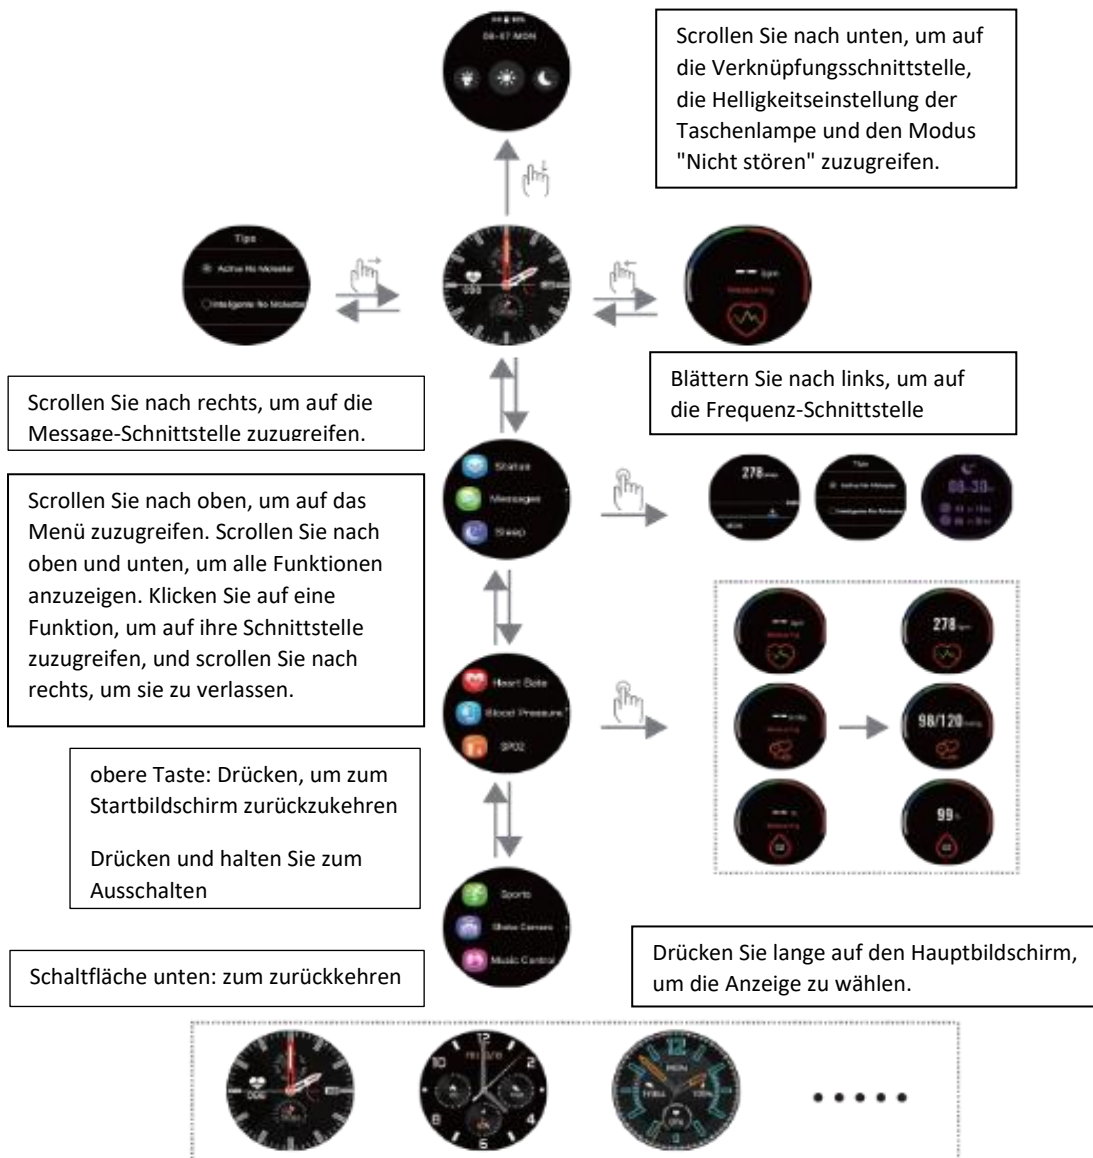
08-07 MON

Scrollen Sie nach unten, um auf die Verknüpfungsschnittstelle, die Helligkeitseinstellung der Taschenlampe und den Modus "Nicht stören" zuzugreifen.

Tips

Active Re Moteeter

Inteligente Re Moteeter

Scrollen Sie nach rechts, um auf die Message-Schnittstelle zuzugreifen.

Blättern Sie nach links, um auf die Frequenz-Schnittstelle

Status

Messages

Sleep

278

Tips

08-30

Scrollen Sie nach oben, um auf das Menü zuzugreifen. Scrollen Sie nach oben und unten, um alle Funktionen anzuzeigen. Klicken Sie auf eine Funktion, um auf ihre Schnittstelle zuzugreifen, und scrollen Sie nach rechts, um sie zu verlassen.

Heart Rate

Blood Pressure

SPO2

278

98/120

99

obere Taste: Drücken, um zum Startbildschirm zurückzukehren

Drücken und halten Sie zum Ausschalten

Sports

Shake Camera

Music Control

Schaltfläche unten: zum zurückkehren

Drücken Sie lange auf den Hauptbildschirm, um die Anzeige zu wählen.

MON

• • • • •